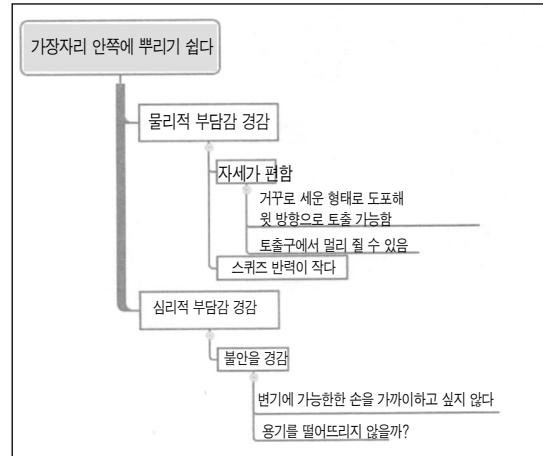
가장자리 안쪽에 뿌리기 쉽다

물리적 부담감 경감

자세가 편함

거꾸로 세운 형태로 도포해 윗 방향으로 토출 가능함

토출구에서 멀리 쥘 수 있음

스퀴즈 반력이 작다

심리적 부담감 경감

불안을 경감

변기에 가능한한 손을 가까이하고 싶지 않다

용기를 떨어뜨리지 않을까?